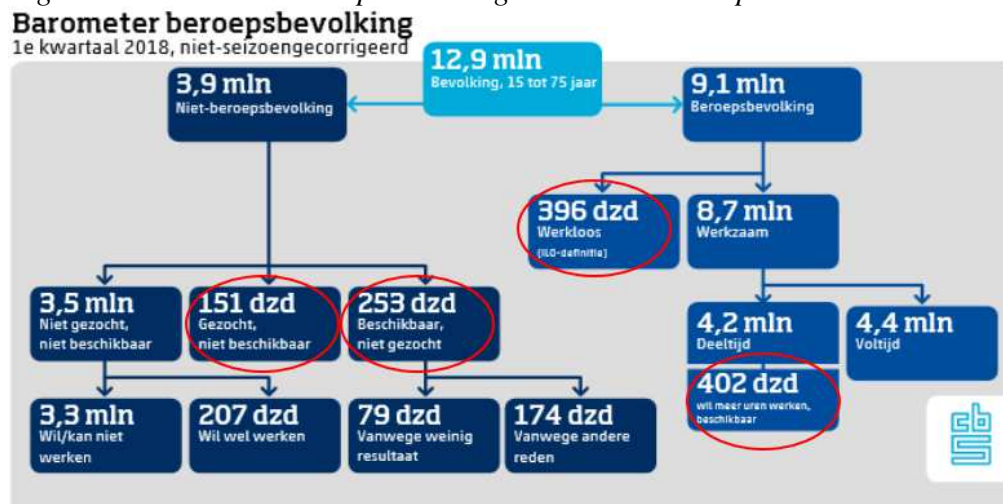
Barometer beroepsbevolking
1e kwartaal 2018, niet-seizoengecorrigeerd

12,9 mln
Bevolking, 15 tot 75 jaar

3,9 mln
Niet-beroepsbevolking

9,1 mln
Beroepsbevolking

396 dzd
Werkloos
(ILO-definitie)

8,7 mln
Werkzaam

3,5 mln
Niet gezocht, niet beschikbaar

151 dzd
Gezocht, niet beschikbaar

253 dzd
Beschikbaar, niet gezocht

4,2 mln
Deeltijd

4,4 mln
Voltijd

402 dzd
Wil meer uren werken, beschikbaar

3,3 mln
Wil/kan niet werken

207 dzd
Wil wel werken

79 dzd
Vanwege weinig resultaat

174 dzd
Vanwege andere reden

cbs